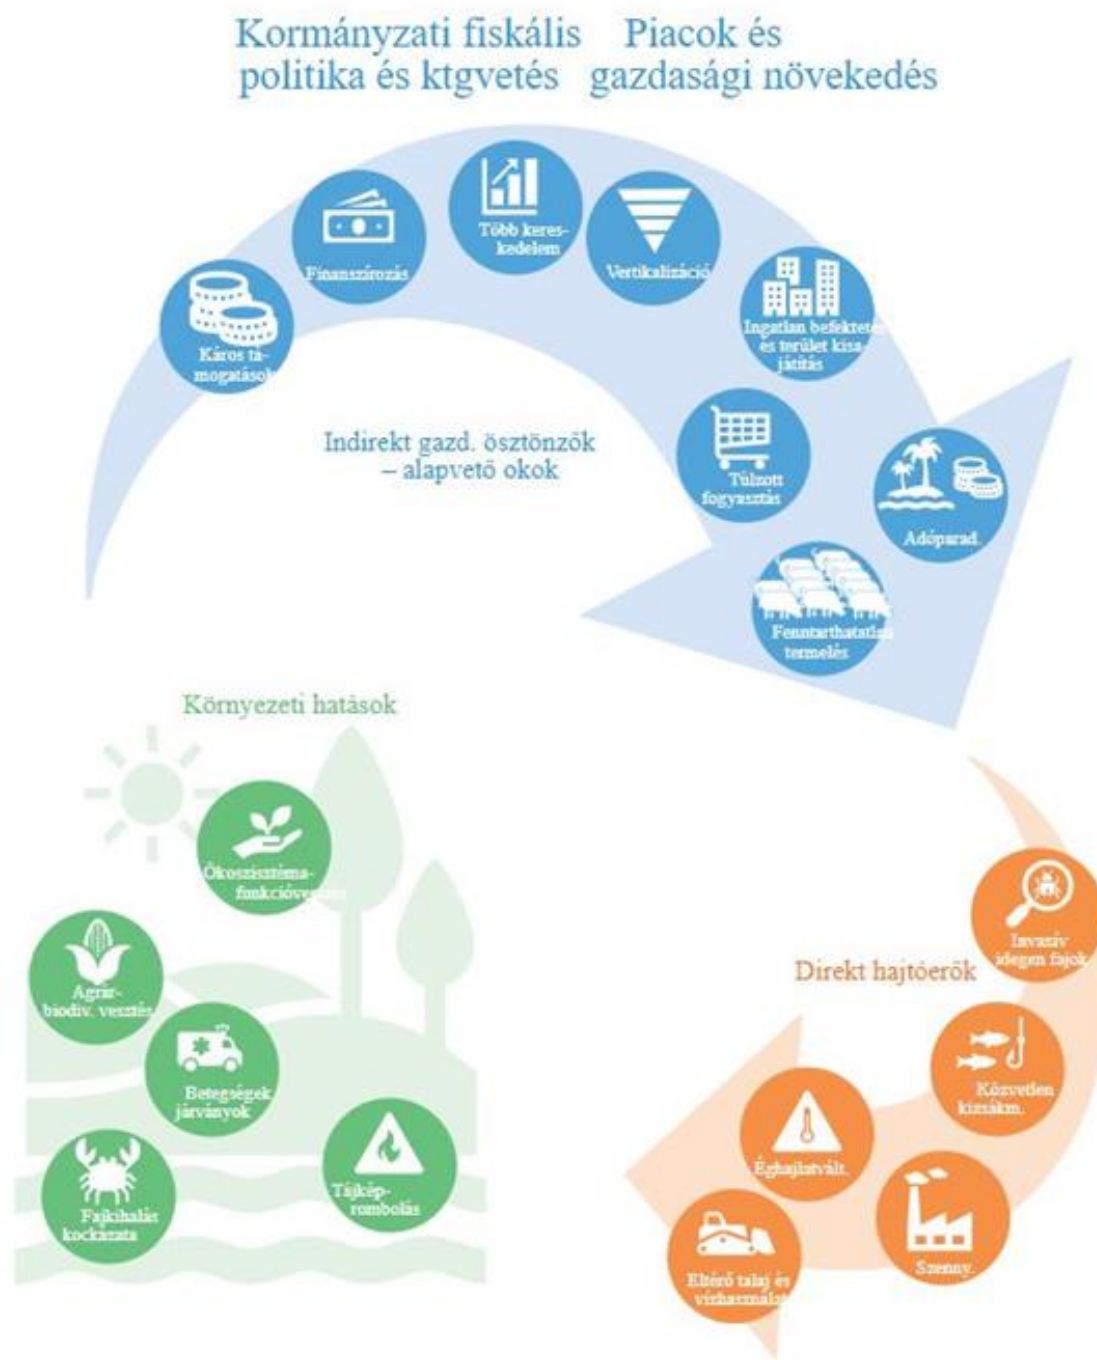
Kormányzati fiskális politika és ktgvetés

Piacok és gazdasági növekedés

Káros támogatások

Finanszírozás

Több kereskedelem

Vertikalizáció

Ingatlan befektetés és terület kisajátítás

Indirekt gazd. ösztönzők – alapvető okok

Túlzott fogyasztás

Adóparad.

Fenntarthatatlan termelés

Környezeti hatások

Ökoszisztéma-funkcióve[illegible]

Agrár-biodiv. vesztés

Betegségek járványok

Tájkép-rombolás

Fajkihalás kockázata

Direkt hajtóerők

Invazív idegen fajok

Közvetlen kizsákm.

Éghajlatvált.

Szenny.

Eltérő talaj és vízhasznál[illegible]